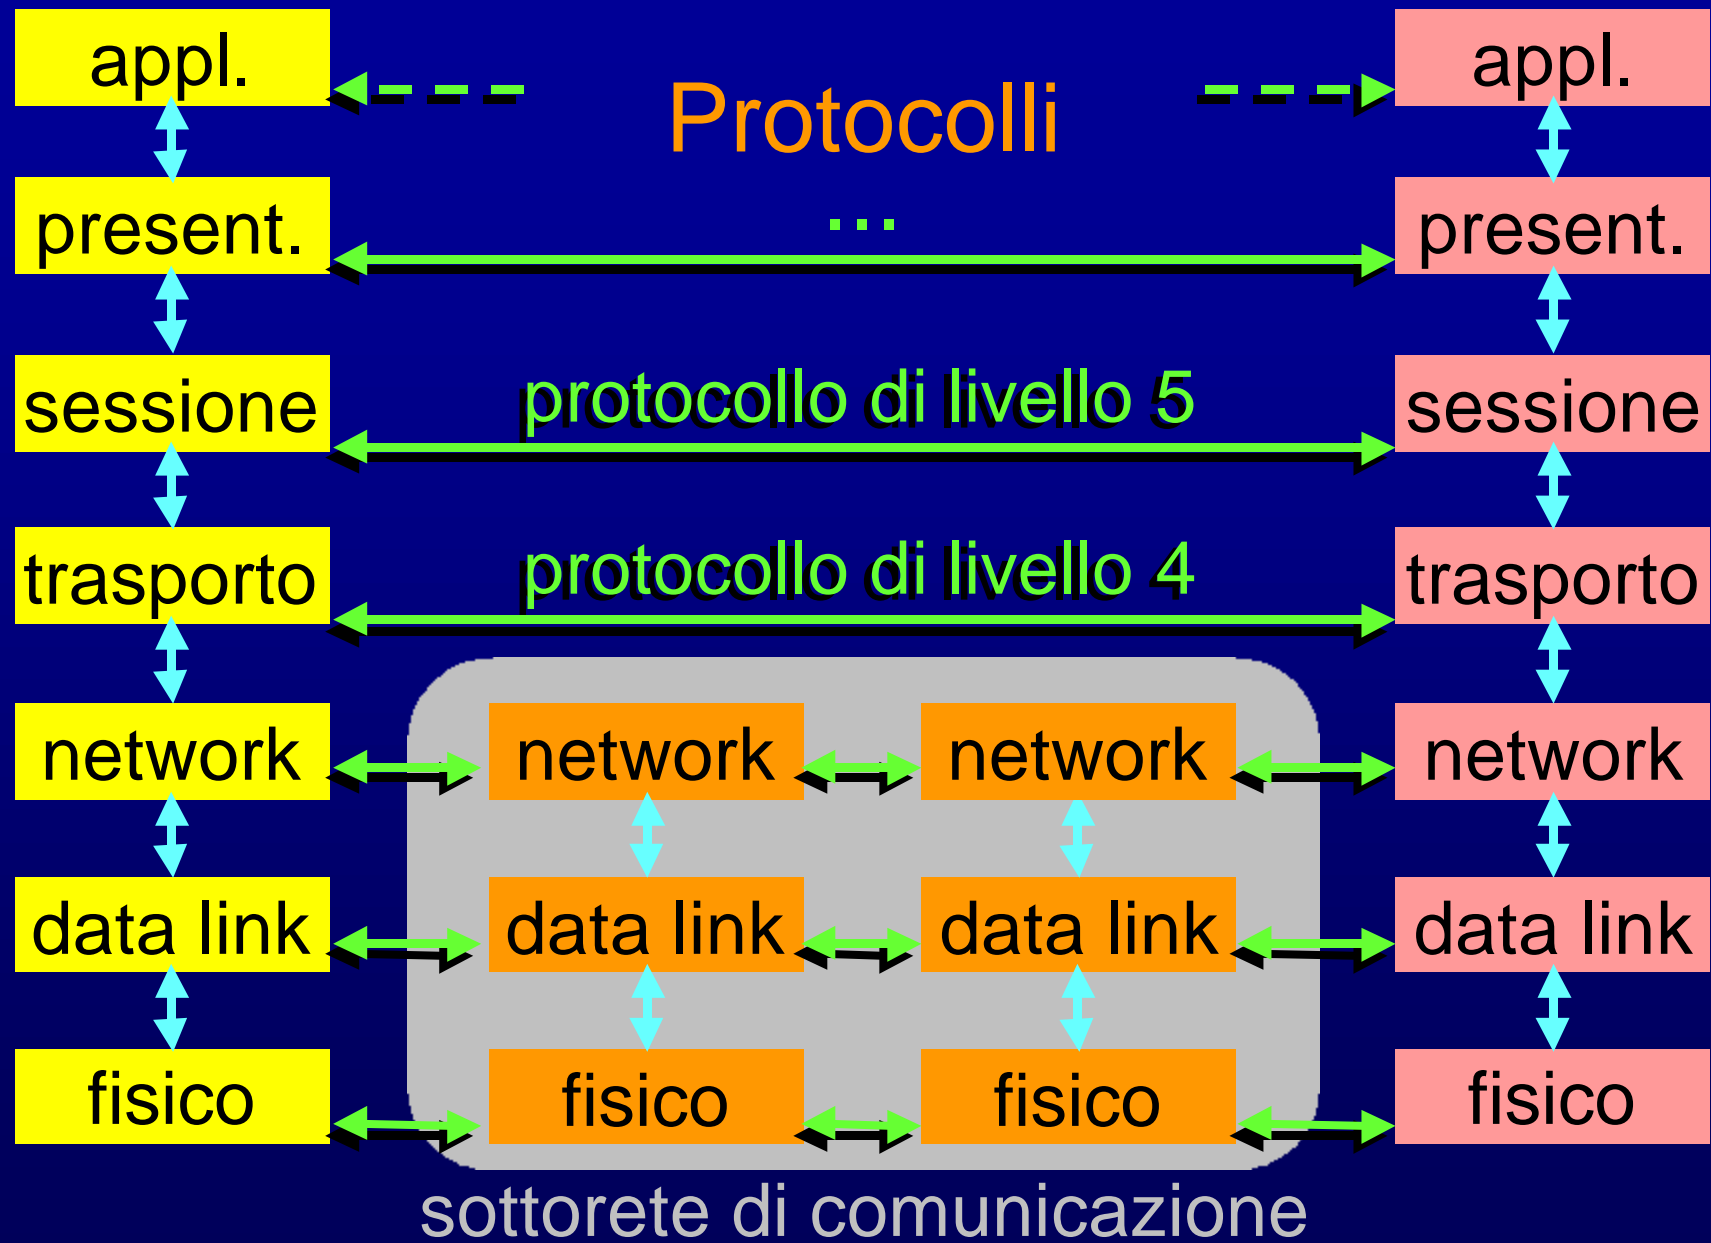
appl.

Protocolli

appl.

present.

...

present.

sessione

protocollo di livello 5

sessione

trasporto

protocollo di livello 4

trasporto

network

network

network

network

data link

data link

data link

data link

fisico

fisico

fisico

fisico

sottorete di comunicazione